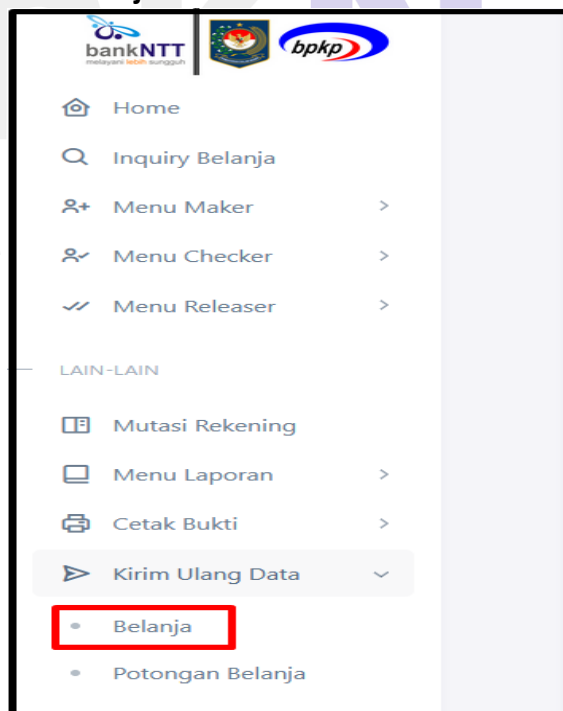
bankNTT
melayani lebih sungguh

bpkp

Home

Inquiry Belanja

Menu Maker

Menu Checker

Menu Releaser

LAIN-LAIN

Mutasi Rekening

Menu Laporan

Cetak Bukti

Kirim Ulang Data

Belanja

Potongan Belanja